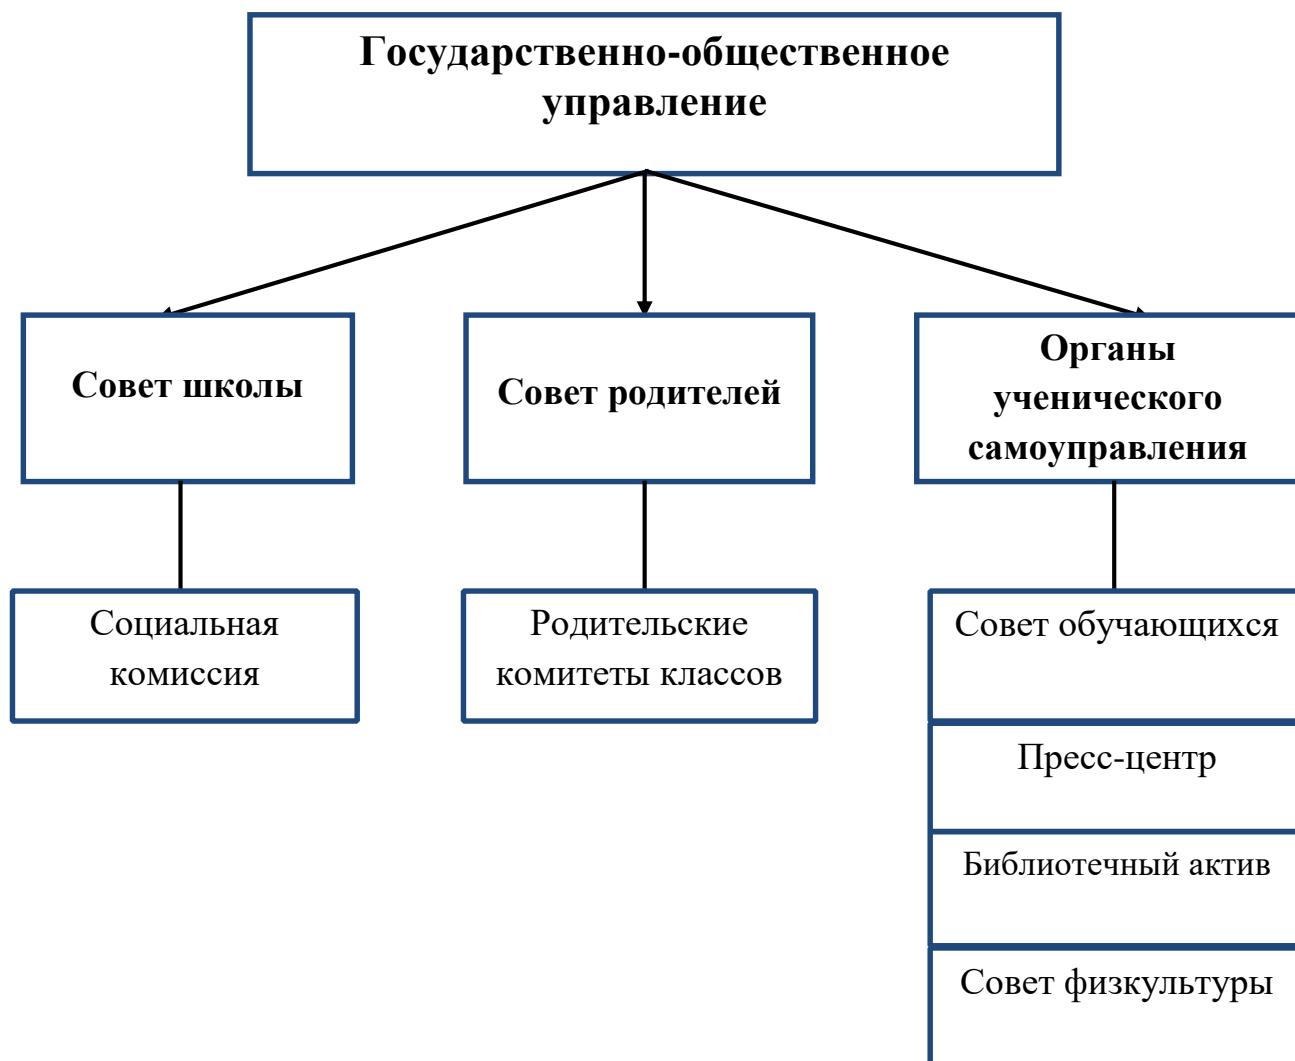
Государственно-общественное управление

Совет школы

Совет родителей

Органы ученического самоуправления

Социальная комиссия

Родительские комитеты классов

Совет обучающихся

Пресс-центр

Библиотечный актив

Совет физкультуры